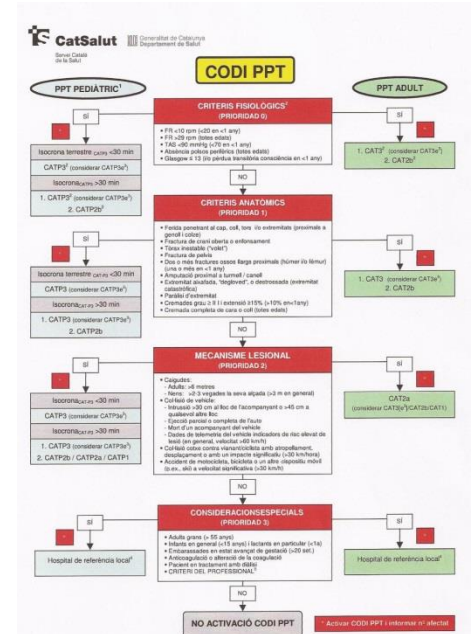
CatSalut
Servei Català de la Salut
Generalitat de Catalunya Departament de Salut

CODI PPT

PPT PEDIÀTRIC¹

PPT ADULT

CRITERIS FISIOLÒGICS²
(PRIORITAT 0)

• FR <10 rpm (<20 en <1 any)
• FR >29 rpm (totes edats)
• TAS <90 mmHg (<70 en <1 any)
• Absència polsos perifèrics (totes edats)
• Glasgow ≤ 13 (i/o pèrdua transitòria consciència en <1 any)

SÍ

SÍ

*

*

Isocrona terrestre $_{CATP3}$ <30 min

CATP3³ (considerar CATP3e⁴)

Isocrona$_{CATP3}$ >30 min

1. CATP3³ (considerar CATP3e⁴)
2. CATP2b⁵

1. CAT3³ (considerar CAT3e⁴)
2. CAT2b⁵

NO

CRITERIS ANATÒMICS
(PRIORITAT 1)

• Ferida penetrant al cap, coll, tors i/o extremitats (proximals a genoll i colze)
• Fractura de crani oberta o enfonsament
• Tòrax inestable ("volet")
• Fractura de pelvis
• Dos o més fractures ossos llargs proximals (húmer i/o fèmur) (una o més en <1 any)
• Amputació proximal a turmell / canell
• Extremitat aixafada, "desglovada", o destrossada (extremitat catastròfica)
• Paràlisi d'extremitat
• Cremades grau ≥ II i extensió ≥15% (>10% en<1any)
• Cremada completa de cara o coll (totes edats)

SÍ

SÍ

*

*

Isocrona terrestre $_{CATP3}$ <30 min

CATP3 (considerar CATP3e⁴)

Isocrona$_{CATP3}$ >30 min

1. CATP3 (considerar CATP3e⁴)
2. CATP2b

1. CAT3 (considerar CAT3e⁴)
2. CAT2b

NO

MECANISME LESIONAL
(PRIORITAT 2)

• Caigudes:
- Adults: >6 metres
- Nens: >2-3 vegades la seva alçada (>3 m en general)
• Col·lisió de vehicle:
- Intrusió >30 cm al lloc de l'acompanyant o >45 cm a qualsevol altre lloc
- Ejecció parcial o completa de l'auto
- Mort d'un acompanyant del vehicle
- Dades de telemetria del vehicle indicadors de risc elevat de lesió (en general, velocitat >60 km/h)
• Col·lisió cotxe contra vianant/ciclista amb atropellament, desplaçament o amb un impacte significatiu (>30 km/hora)
• Accident de motocicleta, bicicleta o un altre dispositiu mòbil (p.ex., skii) a velocitat significativa (>30 km/h)

SÍ

SÍ

*

*

Isocrona$_{CATP3}$ <30 min

CATP3 (considerar CATP3e⁴)

Isocrona$_{CATP3}$ >30 min

1. CATP3 (considerar CATP3e⁴)
2. CATP2b / CATP2a / CATP1

CAT2a
(considerar CAT3[e⁴]/CAT2b/CAT1)

NO

CONSIDERACIONS ESPECIALS
(PRIORITAT 3)

• Adults grans (> 55 anys)
• Infants en general (<15 anys) i lactants en particular (<1a)
• Embarassades en estat avançat de gestació (>20 set.)
• Anticoagulació o alteració de la coagulació
• Pacient en tractament amb diàlisi
• CRITERI DEL PROFESSIONAL⁶

SÍ

SÍ

*

*

Hospital de referència local⁶

Hospital de referència local⁶

NO

NO ACTIVACIÓ CODI PPT

* Activar CODI PPT i informar nº afectat